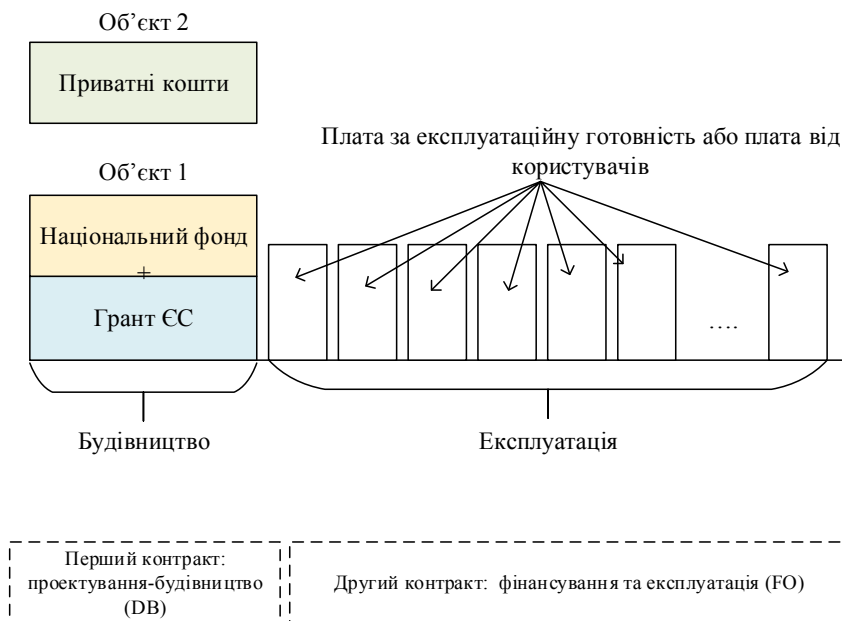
Об’єкт 2

Приватні кошти

Плата за експлуатаційну готовність або плата від користувачів

Об’єкт 1

Національний фонд

+

Грант ЄС

….

Будівництво

Експлуатація

Перший контракт: проектування-будівництво (DB)

Другий контракт: фінансування та експлуатація (FO)